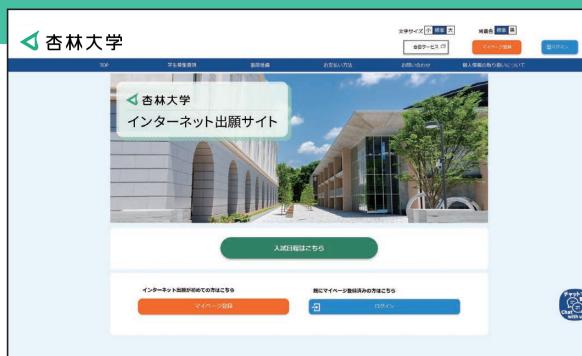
杏林大学

文字サイズ 小 標準 大

背景色 標準 黒

会員サービス

マイページ登録

ログイン

TOP

学生募集要項

個別情報

お支払い方法

お問い合わせ

個人情報の取り扱いについて

杏林大学

インターネット出願サイト

入試日程はこちら

インターネット出願が初めての方はこちら

マイページ登録

既にマイページ登録済みの方はこちら

ログイン

チャット
Chat
with